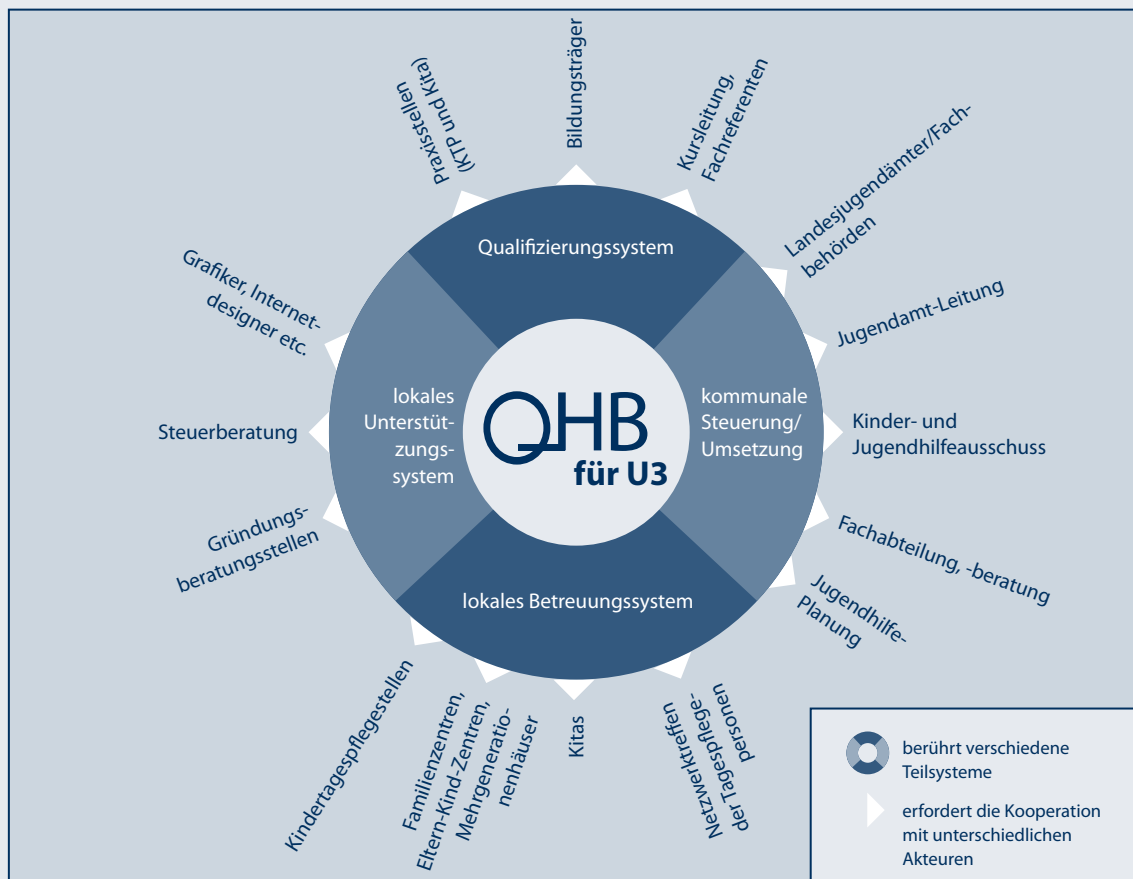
Bildungsträger

Kursleitung, Fachreferenten

Landesjugendämter/Fachbehörden

Jugendamt-Leitung

Kinder- und Jugendhilfeausschuss

Fachabteilung, -beratung

Jugendhilfe-Planung

Netzwerktreffen der Tagespflegepersonen

Kitas

Familienzentren, Eltern-Kind-Zentren, Mehrgenerationenhäuser

Kindertagespflegestellen

Gründungsberatungsstellen

Steuerberatung

Grafiker, Internetdesigner etc.

Praxisstellen (KTP und Kita)

Qualifizierungssystem

lokales Unterstützungssystem

kommunale Steuerung/ Umsetzung

lokales Betreuungssystem

QHB für U3

berührt verschiedene Teilsysteme

erfordert die Kooperation mit unterschiedlichen Akteuren